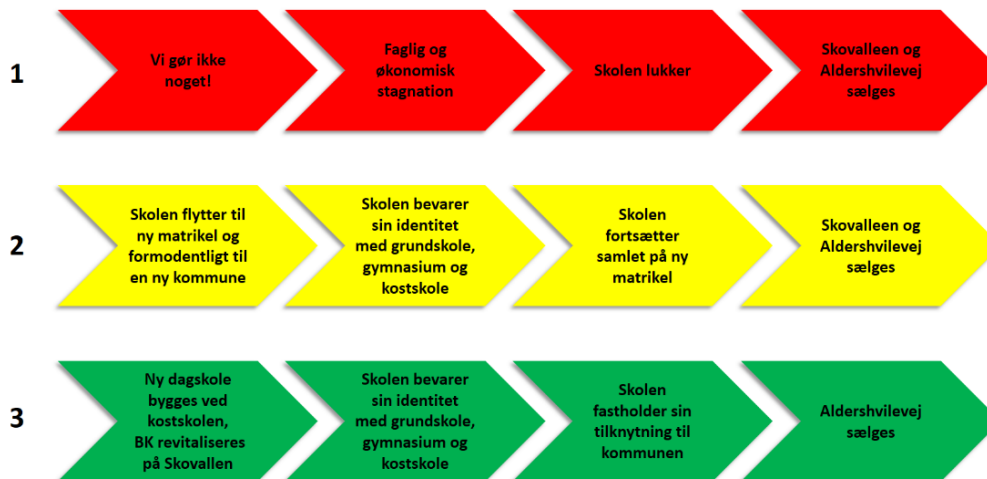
1

Vi gør ikke noget!

Faglig og økonomisk stagnation

Skolen lukker

Skovalleen og Aldershvilevej sælges

2

Skolen flytter til ny matrikel og formodentligt til en ny kommune

Skolen bevarer sin identitet med grundskole, gymnasium og kostskole

Skolen fortsætter samlet på ny matrikel

Skovalleen og Aldershvilevej sælges

3

Ny dagskole bygges ved kostskolen, BK revitaliseres på Skovallen

Skolen bevarer sin identitet med grundskole, gymnasium og kostskole

Skolen fastholder sin tilknytning til kommunen

Aldershvilevej sælges